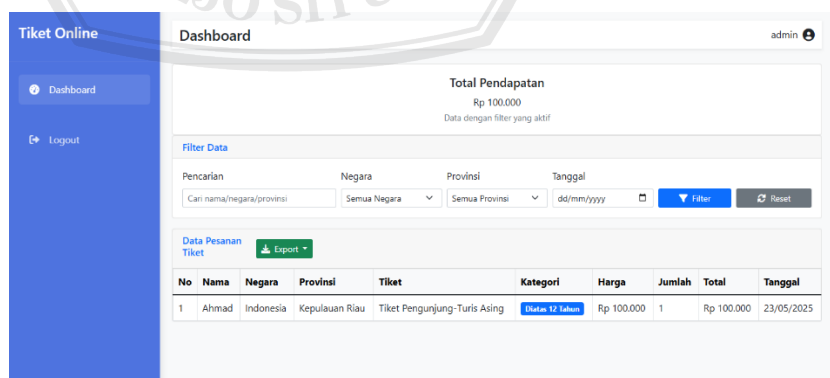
Tiket Online

Dashboard

Logout

Dashboard

admin

Total Pendapatan

Rp 100.000

Data dengan filter yang aktif

Filter Data

Pencarian

Cari nama/negara/provinsi

Negara

Semua Negara

Provinsi

Semua Provinsi

Tanggal

dd/mm/yyyy

Filter

Reset

Data Pesanan Tiket

Export

| No | Nama | Negara | Provinsi | Tiket | Kategori | Harga | Jumlah | Total | Tanggal |
|---|---|---|---|---|---|---|---|---|---|
| 1 | Ahmad | Indonesia | Kepulauan Riau | Tiket Pengunjung-Turis Asing | Diatas 12 Tahun | Rp 100.000 | 1 | Rp 100.000 | 23/05/2025 |